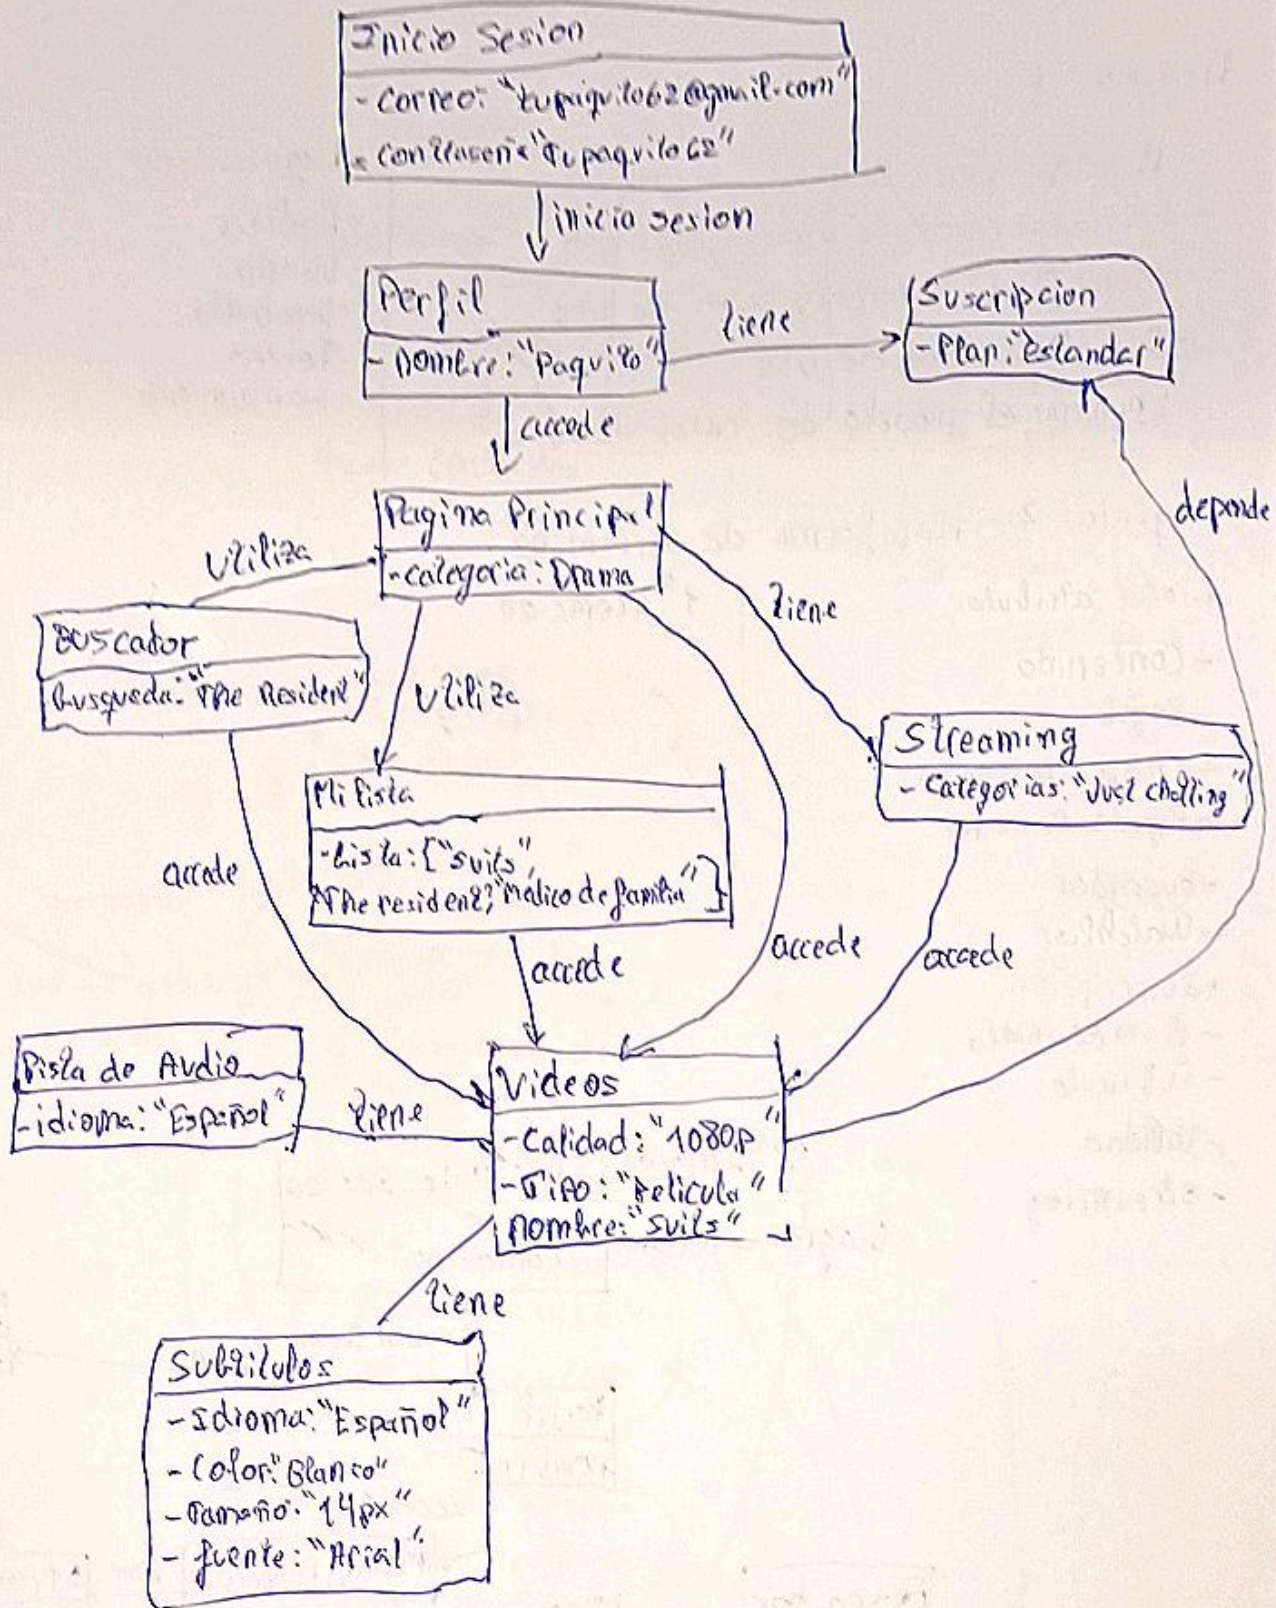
Inicio Sesion
- Correo: "tupaquito62@gmail.com"
- Contraseña: "tupaquito62"

inicio sesion

Perfil
- nombre: "Paquito"

tiene

Suscripcion
- Plan: "Estandar"

accede

Pagina Principal
- categoria: Drama

utiliza

tiene

depende

Buscador
busqueda: "The Resident"

utiliza

Streaming
- Categorias: "Just Chatting"

Mi lista
- Lista: ["suits", "The resident", "Médico de familia"]

accede

accede

accede

accede

Pista de Audio
- idioma: "Español"

tiene

Videos
- Calidad: "1080p"
- Tipo: "Pelicula"
nombre: "suits"

tiene

Subtitulos
- Idioma: "Español"
- Color: "Blanco"
- Tamaño: "14px"
- fuente: "Arial"